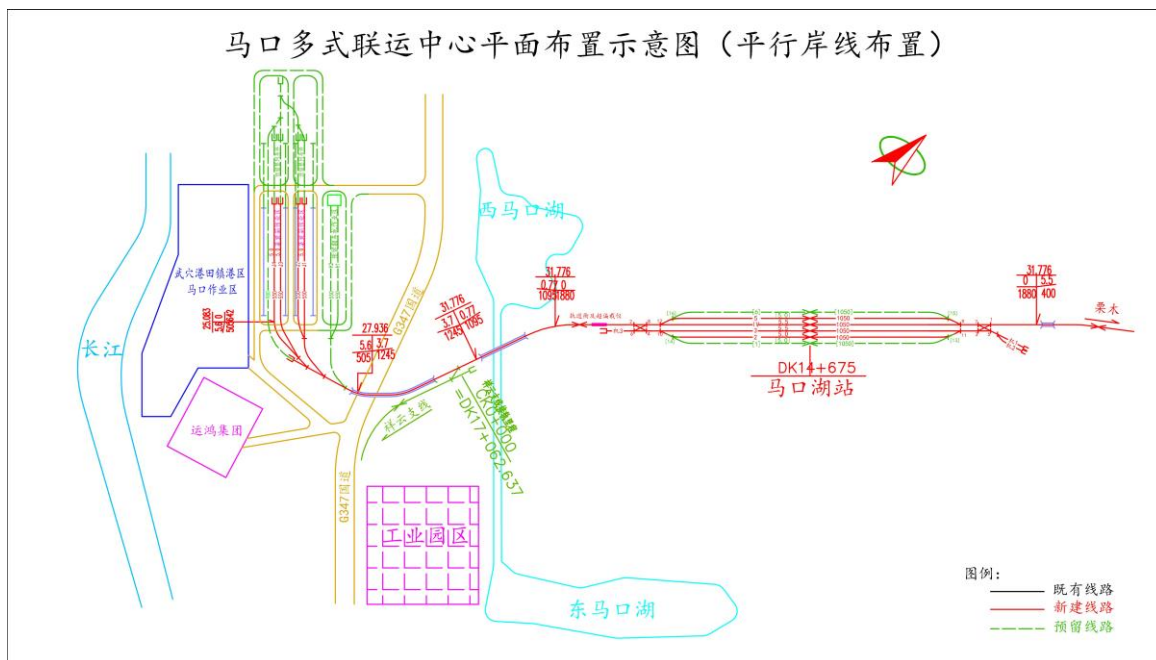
马口多式联运中心平面布置示意图（平行岸线布置）

西马口湖

武穴港田镇港区
马口作业区

长江

运鸿集团

G347国道

工业园区

东马口湖

25.083
5.0
50642

27.936
5.6 3.7
505 1245

31.776
3.7 0.77
1245 1095

31.776
0.77 0
1095 1880

31.776
0 5.5
1880 400

DK14+675
马口湖站

栗木

=DK17+062.637

图例：
既有线路
新建线路
预留线路